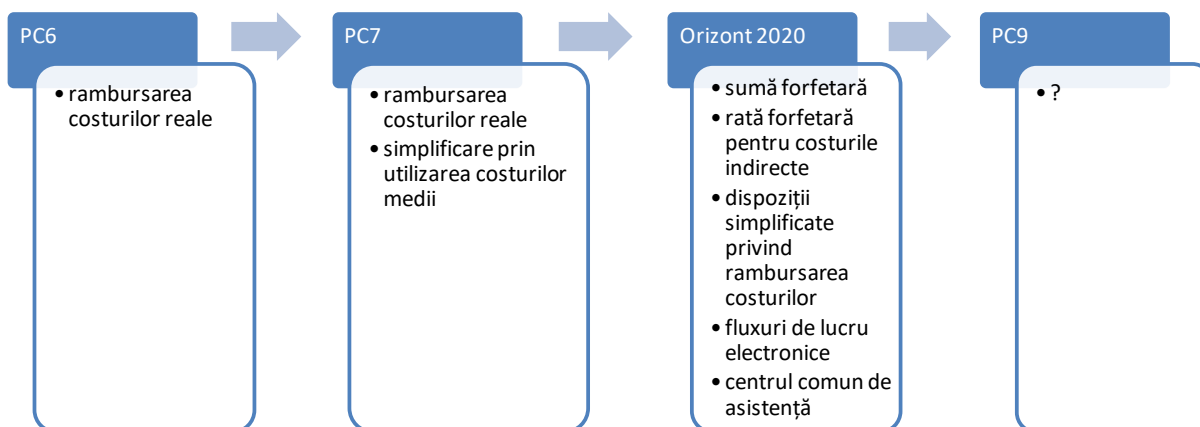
PC6

• rambursarea costurilor reale

PC7

• rambursarea costurilor reale
• simplificare prin utilizarea costurilor medii

Orizont 2020

• sumă forfetară
• rată forfetară pentru costurile indirecte
• dispoziții simplificate privind rambursarea costurilor
• fluxuri de lucru electronice
• centrul comun de asistență

PC9

• ?